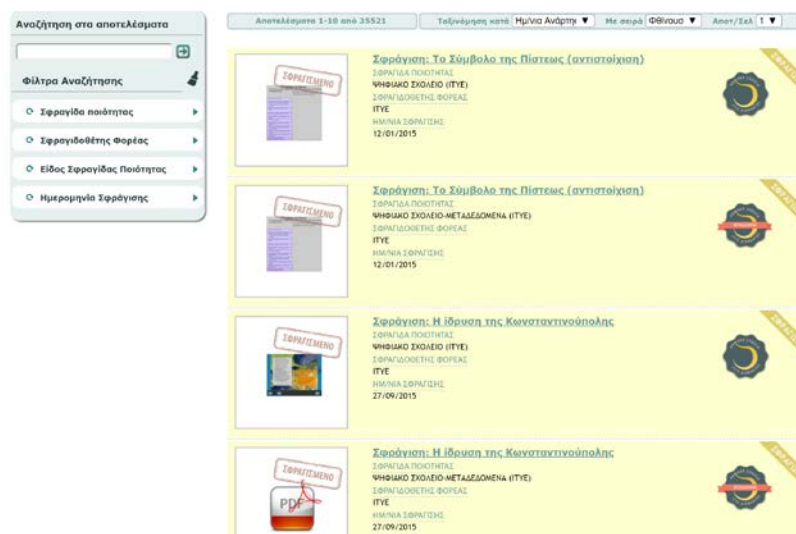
Αναζήτηση στα αποτελέσματα

Φίλτρα Αναζήτησης

Σφραγίδα ποιότητας

Σφραγιδοθέτης Φορέας

Είδος Σφραγίδας Ποιότητας

Ημερομηνία Σφράγισης

Αποτελέσματα 1-10 από 35521 | Ταξινόμηση κατά Ημ/νια Ανάρτησ ▼ | Με σειρά Φθίνουσ ▼ | Αποτ/Σελ 1 ▼

ΣΦΡΑΓΙΣΜΕΝΟ

Σφράγιση: Το Σύμβολο της Πίστεως (αντιστοίχιση)
ΣΦΡΑΓΙΔΑ ΠΟΙΟΤΗΤΑΣ
ΨΗΦΙΑΚΟ ΣΧΟΛΕΙΟ (ΙΤΥΕ)
ΣΦΡΑΓΙΔΟΘΕΤΗΣ ΦΟΡΕΑΣ
ΙΤΥΕ
ΗΜ/ΝΙΑ ΣΦΡΑΓΙΣΗΣ
12/01/2015

ΣΦΡΑΓΙΣΜΕΝΟ

Σφράγιση: Το Σύμβολο της Πίστεως (αντιστοίχιση)
ΣΦΡΑΓΙΔΑ ΠΟΙΟΤΗΤΑΣ
ΨΗΦΙΑΚΟ ΣΧΟΛΕΙΟ-ΜΕΤΑΔΕΔΟΜΕΝΑ (ΙΤΥΕ)
ΣΦΡΑΓΙΔΟΘΕΤΗΣ ΦΟΡΕΑΣ
ΙΤΥΕ
ΗΜ/ΝΙΑ ΣΦΡΑΓΙΣΗΣ
12/01/2015

ΣΦΡΑΓΙΣΜΕΝΟ

Σφράγιση: Η ίδρυση της Κωνσταντινούπολης
ΣΦΡΑΓΙΔΑ ΠΟΙΟΤΗΤΑΣ
ΨΗΦΙΑΚΟ ΣΧΟΛΕΙΟ (ΙΤΥΕ)
ΣΦΡΑΓΙΔΟΘΕΤΗΣ ΦΟΡΕΑΣ
ΙΤΥΕ
ΗΜ/ΝΙΑ ΣΦΡΑΓΙΣΗΣ
27/09/2015

ΣΦΡΑΓΙΣΜΕΝΟ

PDF

Σφράγιση: Η ίδρυση της Κωνσταντινούπολης
ΣΦΡΑΓΙΔΑ ΠΟΙΟΤΗΤΑΣ
ΨΗΦΙΑΚΟ ΣΧΟΛΕΙΟ-ΜΕΤΑΔΕΔΟΜΕΝΑ (ΙΤΥΕ)
ΣΦΡΑΓΙΔΟΘΕΤΗΣ ΦΟΡΕΑΣ
ΙΤΥΕ
ΗΜ/ΝΙΑ ΣΦΡΑΓΙΣΗΣ
27/09/2015